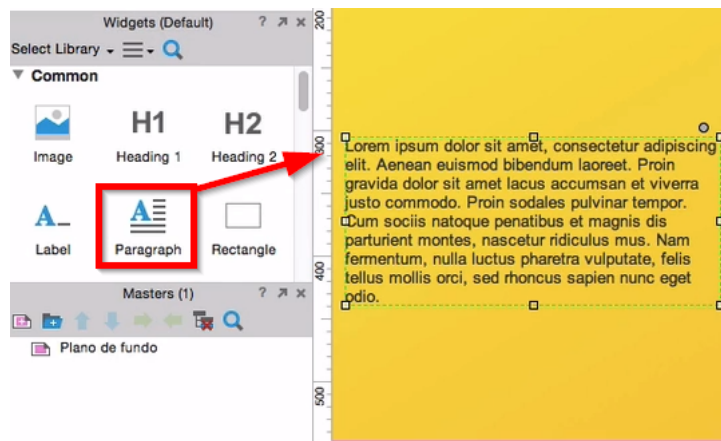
Widgets (Default) ? ↗ ×

Select Library ▾ ☰▾

▼ Common

Image

H1
Heading 1

H2
Heading 2

A_
Label

Paragraph

Rectangle

Masters (1) ? ↗ ×

Plano de fundo

200

300

400

500

Lorem ipsum dolor sit amet, consectetur adipiscing elit. Aenean euismod bibendum laoreet. Proin gravida dolor sit amet lacus accumsan et viverra justo commodo. Proin sodales pulvinar tempor. Cum sociis natoque penatibus et magnis dis parturient montes, nascetur ridiculus mus. Nam fermentum, nulla luctus pharetra vulputate, felis tellus mollis orci, sed rhoncus sapien nunc eget odio.